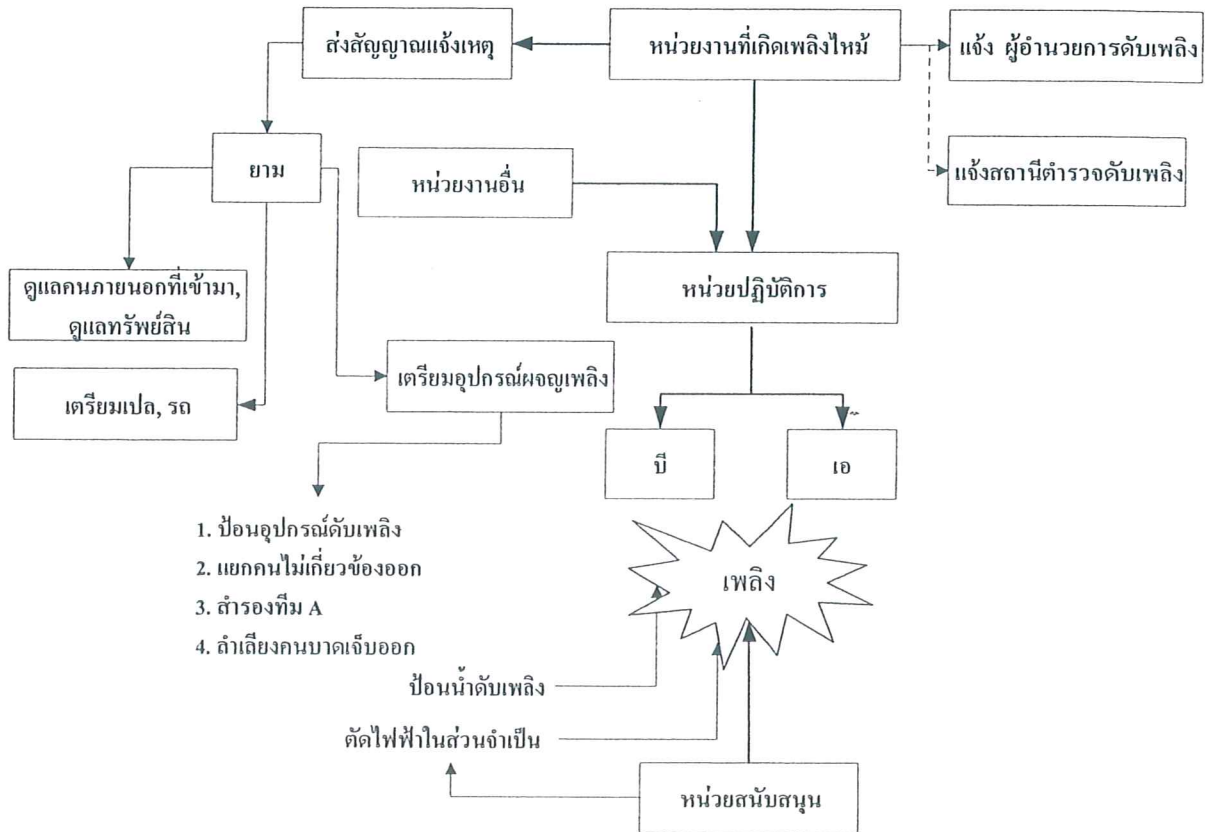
ส่งสัญญาณแจ้งเหตุ

หน่วยงานที่เกิดเพลิงไหม้

แจ้ง ผู้อำนวยการดับเพลิง

แจ้งสถานีตำรวจดับเพลิง

ยาม

หน่วยงานอื่น

หน่วยปฏิบัติการ

ดูแลคนภายนอกที่เข้ามา, ดูแลทรัพย์สิน

เตรียมเปล, รถ

เตรียมอุปกรณ์ผจญเพลิง

บี

เอ

1. ป้อนอุปกรณ์ดับเพลิง
2. แยกคนไม่เกี่ยวข้องออก
3. สำรองทีม A
4. ลำเลียงคนบาดเจ็บออก

เพลิง

ป้อนน้ำดับเพลิง

ตัดไฟฟ้าในส่วนจำเป็น

หน่วยสนับสนุน